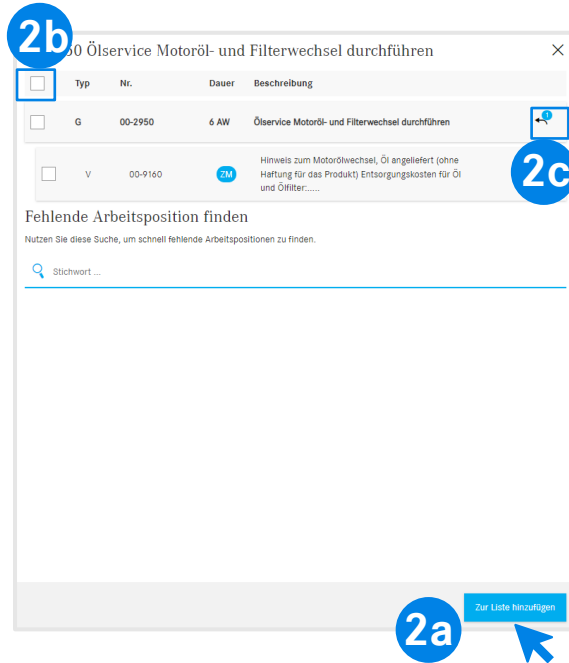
2b

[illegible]50 Ölservice Motoröl- und Filterwechsel durchführen

| | Typ | Nr. | Dauer | Beschreibung |
|---|---|---|---|---|
| | G | 00-2950 | 6 AW | Ölservice Motoröl- und Filterwechsel durchführen |
| | V | 00-9160 | ZM | Hinweis zum Motorölwechsel, Öl angeliefert (ohne Haftung für das Produkt) Entsorgungskosten für Öl und Ölfilter:..... |

2c

Fehlende Arbeitsposition finden

Nutzen Sie diese Suche, um schnell fehlende Arbeitspositionen zu finden.

Stichwort ...

Zur Liste hinzufügen

2a